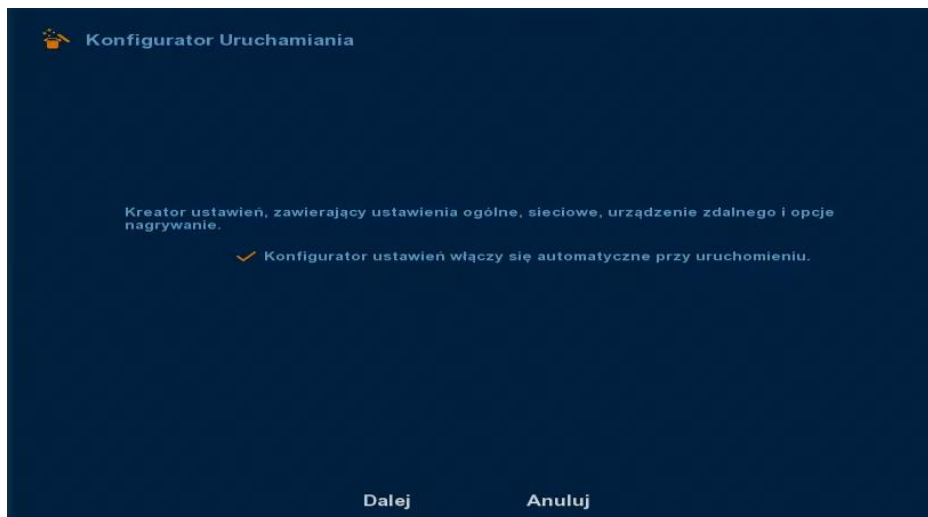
Konfigurator Uruchamiania

Kreator ustawień, zawierający ustawienia ogólne, sieciowe, urządzenie zdalnego i opcje nagrywanie.

Konfigurator ustawień włączy się automatyczne przy uruchomieniu.

Dalej

Anuluj